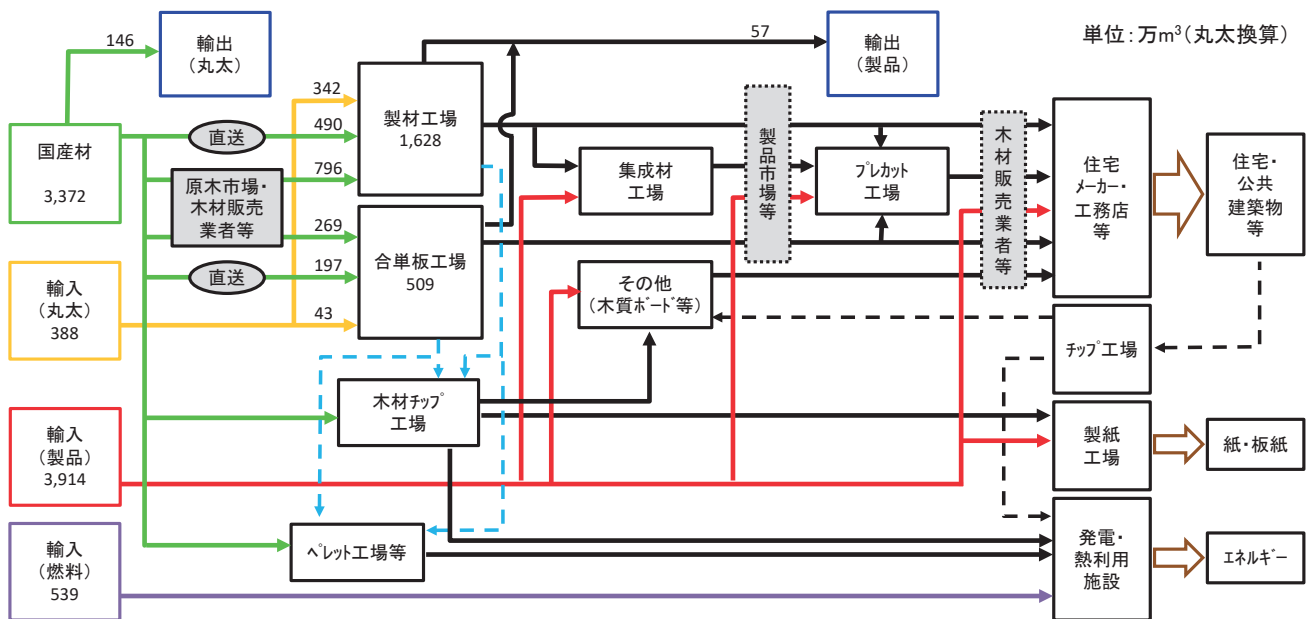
単位：万$m^3$（丸太換算）

146
輸出（丸太）

国産材
3,372

直送
原木市場・木材販売業者等
直送

輸入（丸太）
388

輸入（製品）
3,914

輸入（燃料）
539

342
490
796
269
197
43

製材工場
1,628

合単板工場
509

57
輸出（製品）

集成材工場

その他（木質ボード等）

木材チップ工場

ペレット工場等

製品市場等

プレカット工場

木材販売業者等

住宅メーカー・工務店等

住宅・公共建築物等

チップ工場

製紙工場

紙・板紙

発電・熱利用施設

エネルギー